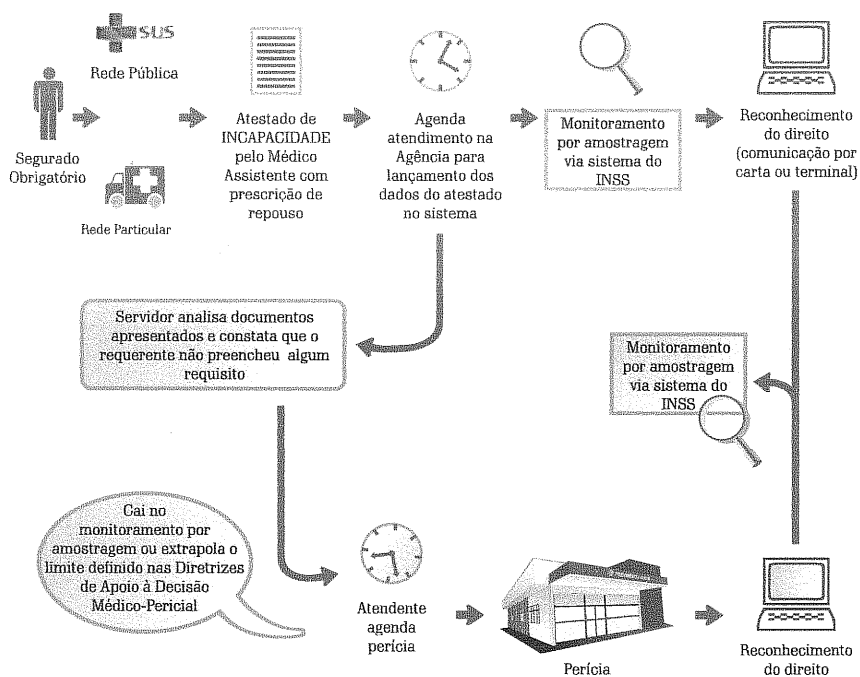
SUS

Rede Pública

Segurado Obrigatório

Rede Particular

Atestado de INCAPACIDADE pelo Médico Assistente com prescrição de repouso

Agenda atendimento na Agência para lançamento dos dados do atestado no sistema

Monitoramento por amostragem via sistema do INSS

Reconhecimento do direito (comunicação por carta ou terminal)

Servidor analisa documentos apresentados e constata que o requerente não preencheu algum requisito

Monitoramento por amostragem via sistema do INSS

Cai no monitoramento por amostragem ou extrapola o limite definido nas Diretrizes de Apoio à Decisão Médico-Pericial

Atendente agenda perícia

Perícia

Reconhecimento do direito